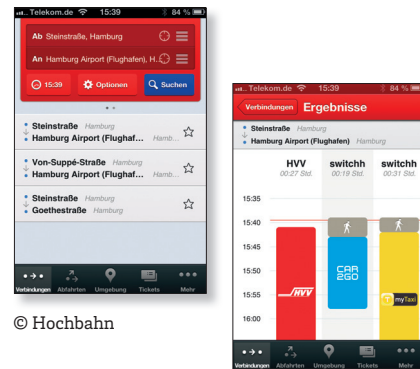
Telekom.de 15:39 84 %

Ab Steinstraße, Hamburg

An Hamburg Airport (Flughafen), H...

15:39 Optionen Suchen

Steinstraße Hamburg
Hamburg Airport (Flughaf... Hamb...

Von-Suppé-Straße Hamburg
Hamburg Airport (Flughaf... Hamb...

Steinstraße Hamburg
Goethestraße Hamburg

Verbindungen Abfahrten Umgebung Tickets Mehr

© Hochbahn

Telekom.de 15:39 84 %

Verbindungen Ergebnisse

Steinstraße Hamburg
Hamburg Airport (Flughafen) Hamburg

HVV 00:27 Std.
switchh 00:19 Std.
switchh 00:31 Std.

15:35
15:40
15:45
15:50
15:55
16:00

HVV

CAR 2GO

myTaxi

Verbindungen Abfahrten Umgebung Tickets Mehr